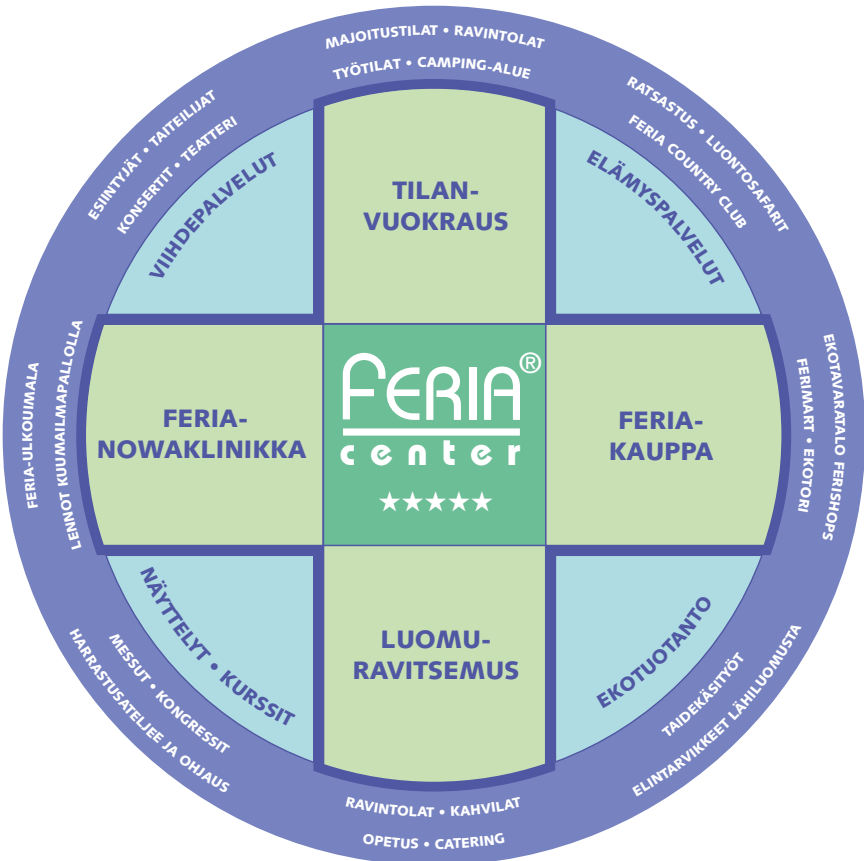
MAJOITUSTILAT • RAVINTOLAT
TYÖTILAT • CAMPING-ALUE

RATSASTUS • LUONTOSAFARIT
FERIA COUNTRY CLUB

ELÄMYSPALVELUT

EKOTAVARATALO FERISHOPS
FERIMART • EKOTORI

FERIA-KAUPPA

EKOTUOTANTO

TAIDEKÄSITYÖT
ELINTARVIKKEET LÄHILUOMUSTA

LUOMU-RAVITSEMUS

RAVINTOLAT • KAHVILAT
OPETUS • CATERING

NÄYTTELYT • KURSSIT

MESSUT • KONGRESSIT
HARRASTUSATELJEE JA OHJAUS

FERIA-NOWAKLINIKKA

FERIA-ULKOUMALA
LENNOT KUUMAILMAPALLOLLA

VIIHDEPALVELUT

ESIINTYJÄT • TAITEILIJAT
KONSERTIT • TEATTERI

TILAN-VUOKRAUS

FERIA®
center
★★★★★